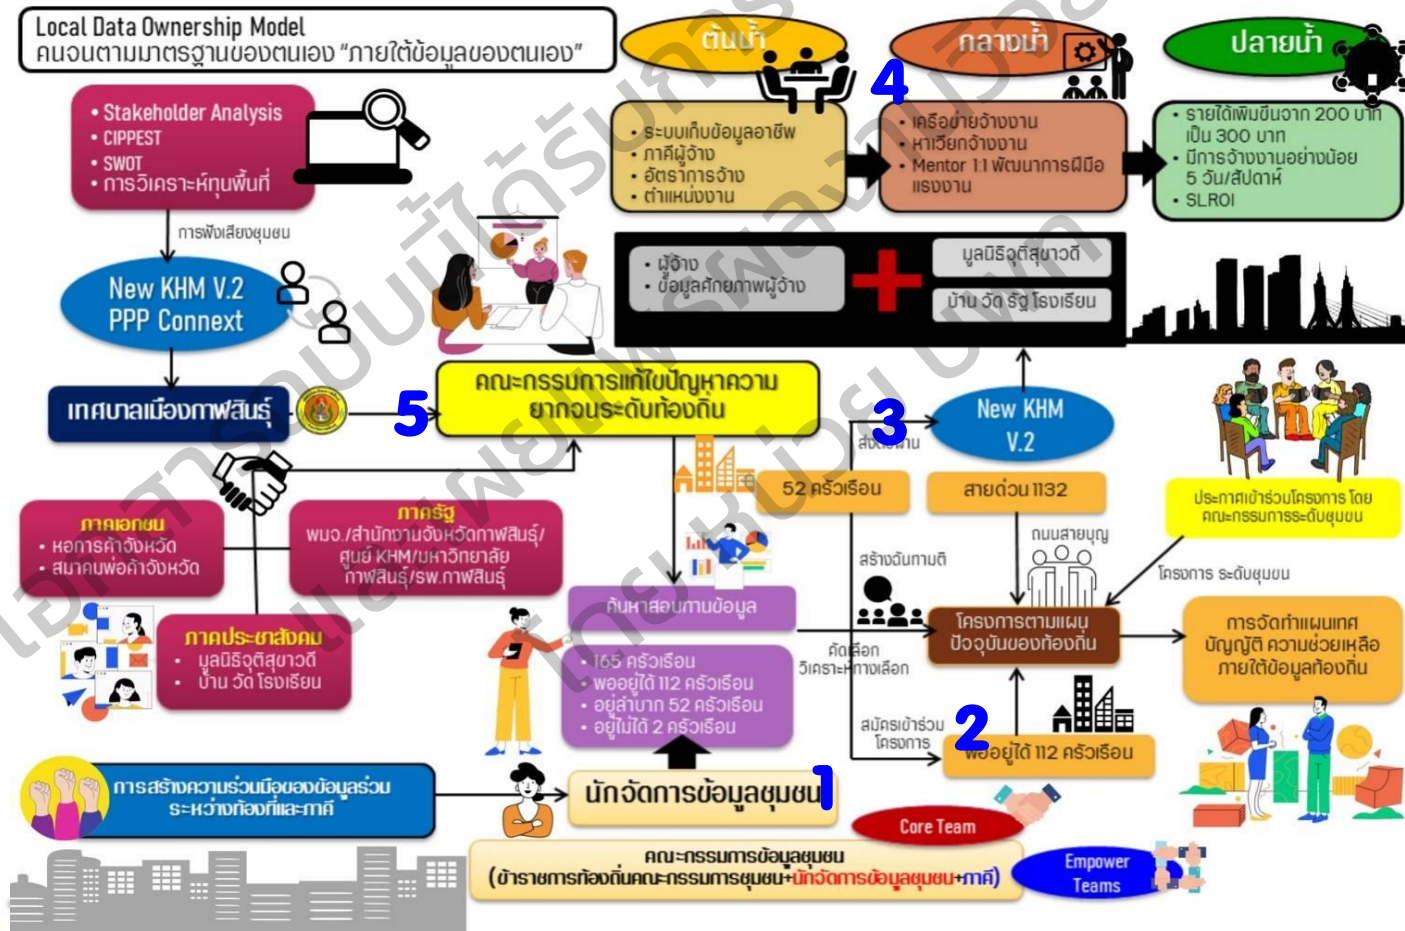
Local Data Ownership Model
คนจนตามมาตรฐานของตนเอง "ภายใต้ข้อมูลของตนเอง"

• Stakeholder Analysis
• CIPPEST
• SWOT
• การวิเคราะห์ทุนพื้นที่

การฟังเสียงชุมชน

New KHM V.2
PPP Connext

เทศบาลเมืองกาฬสินธุ์

ต้นน้ำ

• ระบบเก็บข้อมูลอาชีพ
• ภาคีผู้จ้าง
• อัตราการจ้าง
• ตำแหน่งงาน

กลางน้ำ

4

• เครือข่ายจ้างงาน
• หาเวียนจ้างงาน
• Mentor 1:1 พัฒนาการฝีมือแรงงาน

ปลายน้ำ

• รายได้เพิ่มขึ้นจาก 200 บาท เป็น 300 บาท
• มีการจ้างงานอย่างน้อย 5 วัน/สัปดาห์
• SLROI

• ผู้จ้าง
• ข้อมูลศักยภาพผู้จ้าง

มูลนิธิฯสุขาวดี
บ้าน วัด รัฐ โรงเรียน

5

คณะกรรมการแก้ไขปัญหาความยากจนระดับท้องถิ่น

3

ส่งต่องาน

New KHM V.2

ภาคเอกชน
• หอการค้าจังหวัด
• สมาคมพ่อค้าจังหวัด

ภาครัฐ
พมจ./สำนักงานจังหวัดกาฬสินธุ์/ศูนย์ KHM/มหาวิทยาลัยกาฬสินธุ์/รพ.กาฬสินธุ์

52 ครัวเรือน

สายด่วน 1132

ประกาศเข้าร่วมโครงการ โดยคณะกรรมการระดับชุมชน

ถนนสายบุญ

สร้างฉันทามติ

โครงการ ระดับชุมชน

ภาคประชาสังคม
• มูลนิธิฯสุขาวดี
• บ้าน วัด โรงเรียน

ค้นหาสอบทานข้อมูล

• 165 ครัวเรือน
• พออยู่ได้ 112 ครัวเรือน
• อยู่ลำบาก 52 ครัวเรือน
• อยู่ไม่ได้ 2 ครัวเรือน

คัดเลือก
วิเคราะห์ทางเลือก

โครงการตามแผนปัจจุบันของท้องถิ่น

การจัดทำแผนเทศบัญญัติ ความช่วยเหลือภายใต้ข้อมูลท้องถิ่น

สมัครเข้าร่วมโครงการ

2

พออยู่ได้ 112 ครัวเรือน

การสร้างความร่วมมือของข้อมูลร่วมระหว่างท้องถิ่นและภาคี

นักจัดการข้อมูลชุมชน

1

Core Team

คณะกรรมการข้อมูลชุมชน
(ข้าราชการท้องถิ่นคณะกรรมการชุมชน+นักจัดการข้อมูลชุมชน+ภาคี)

Empower Teams